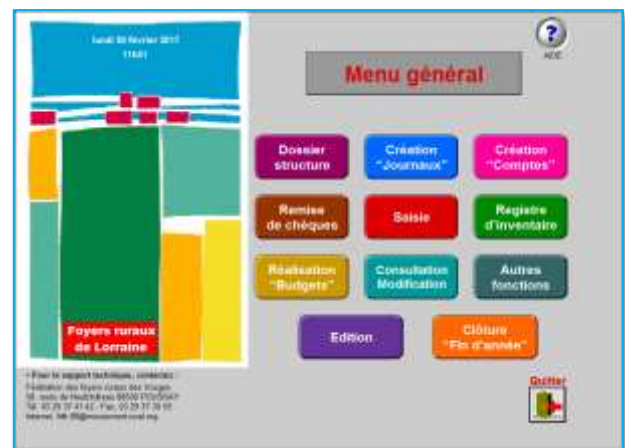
Lundi 20 février 2017
11h01

?
AIDE

Menu général

Dossier structure

Création "Journaux"

Création "Comptes"

Remise de chèques

Saisie

Registre d'inventaire

Réalisation "Budgets"

Consultation Modification

Autres fonctions

Edition

Clôture "Fin d'année"

Foyers ruraux de Lorraine

• Pour le support technique, contactez :
Fédération des foyers ruraux des Vosges
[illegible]
Tél : 03 29 37 41 42 - Fax : 03 29 37 39 93
Internet : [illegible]

Quitter